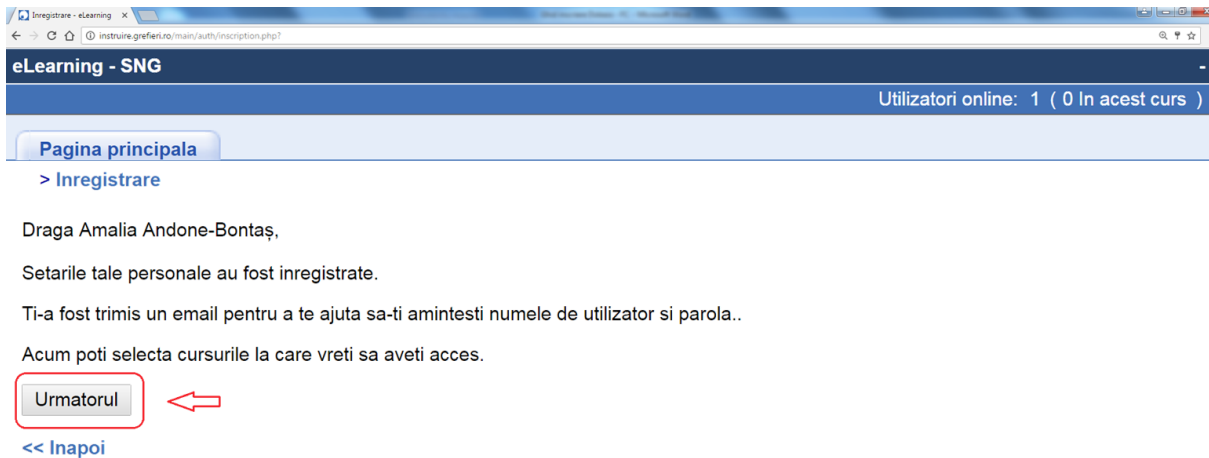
Inregistrare - eLearning ×

instruire.grefieri.ro/main/auth/inscription.php?

eLearning - SNG

Utilizatori online: 1 ( 0 In acest curs )

Pagina principala

> Inregistrare

Draga Amalia Andone-Bontaș,

Setarile tale personale au fost inregistrate.

Ti-a fost trimis un email pentru a te ajuta sa-ti amintesti numele de utilizator si parola..

Acum poti selecta cursurile la care vreti sa aveti acces.

Urmatorul

<< Inapoi